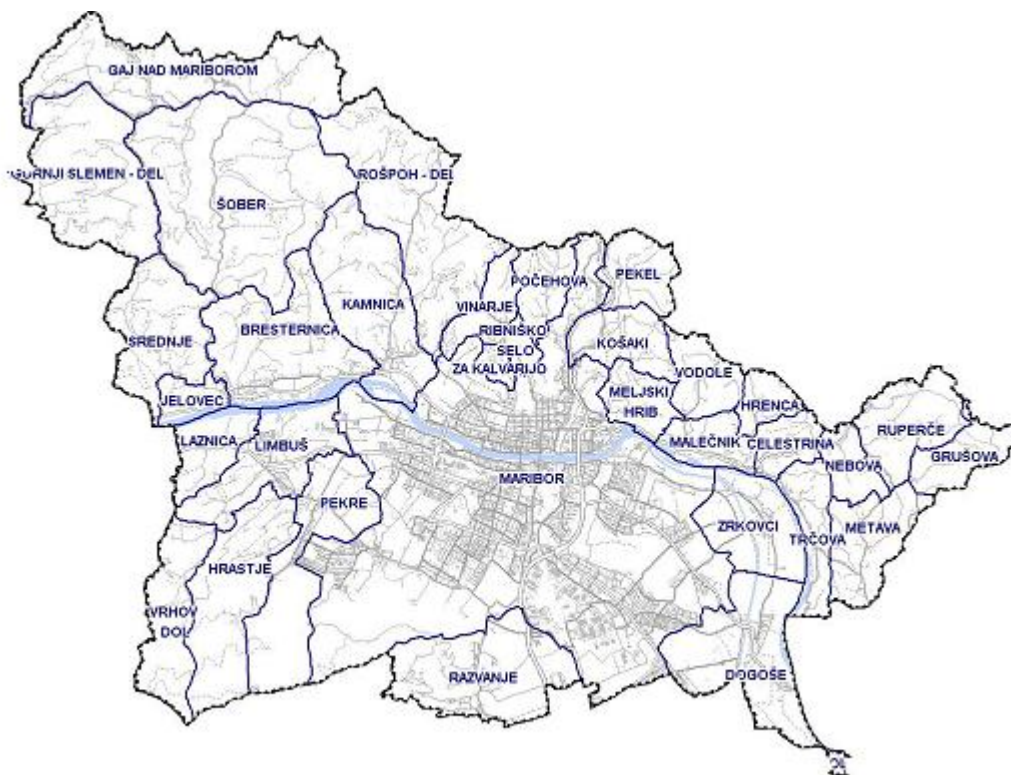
GAJ NAD MARIBOROM

GORNJI SLEMEN - DEL

ŠOBER

ROŠPOH - DEL

POČEHOVA

PEKEL

KAMNICA

VINARJE

RIBNIŠKO SELO

ZA KALVARIJO

BRESTERNICA

SREDNJE

KOŠAKI

VODOLE

MELJSKI HRIB

HRENCA

JELOVEC

RUPERČE

LAZNICA

LIMBUŠ

MALEČNIK

CELESTRINA

NEBOVA

GRUŠOVA

MARIBOR

PEKRE

ZRKOVCI

METAVA

TRČOVA

HRASTJE

VRHOV DOL

RAZVANJE

DOGOŠE